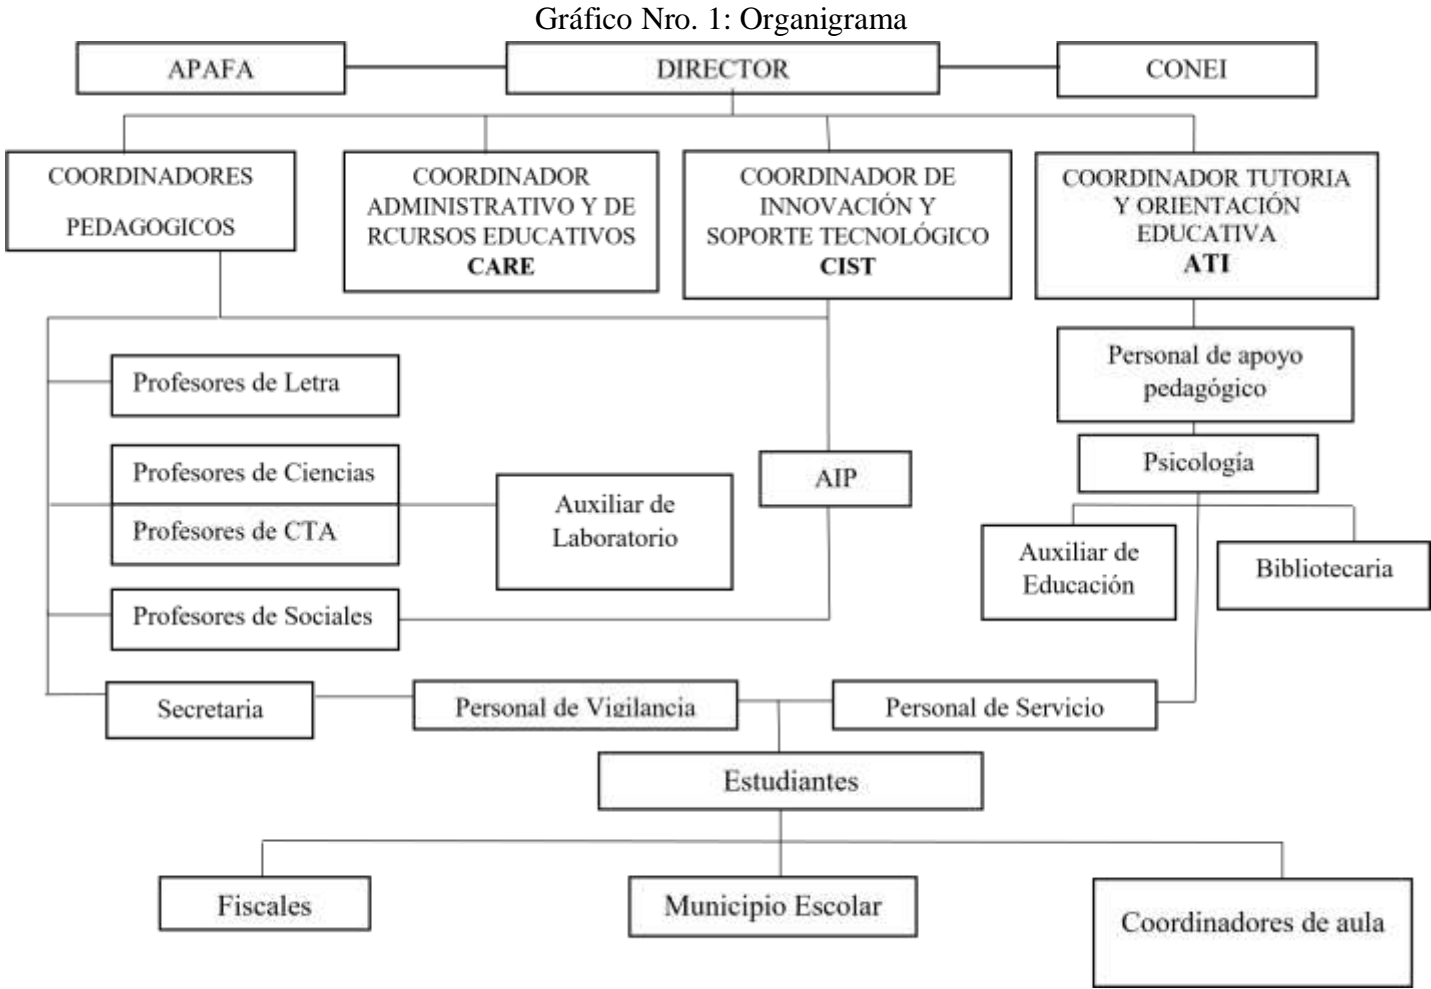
Gráfico Nro. 1: Organigrama

APAFA

DIRECTOR

CONEI

COORDINADORES PEDAGOGICOS

COORDINADOR ADMINISTRATIVO Y DE RCURSOS EDUCATIVOS **CARE**

COORDINADOR DE INNOVACIÓN Y SOPORTE TECNOLÓGICO **CIST**

COORDINADOR TUTORIA Y ORIENTACIÓN EDUCATIVA **ATI**

Profesores de Letra

Personal de apoyo pedagógico

Profesores de Ciencias

Profesores de CTA

Auxiliar de Laboratorio

AIP

Psicología

Auxiliar de Educación

Bibliotecaria

Profesores de Sociales

Secretaria

Personal de Vigilancia

Personal de Servicio

Estudiantes

Fiscales

Municipio Escolar

Coordinadores de aula